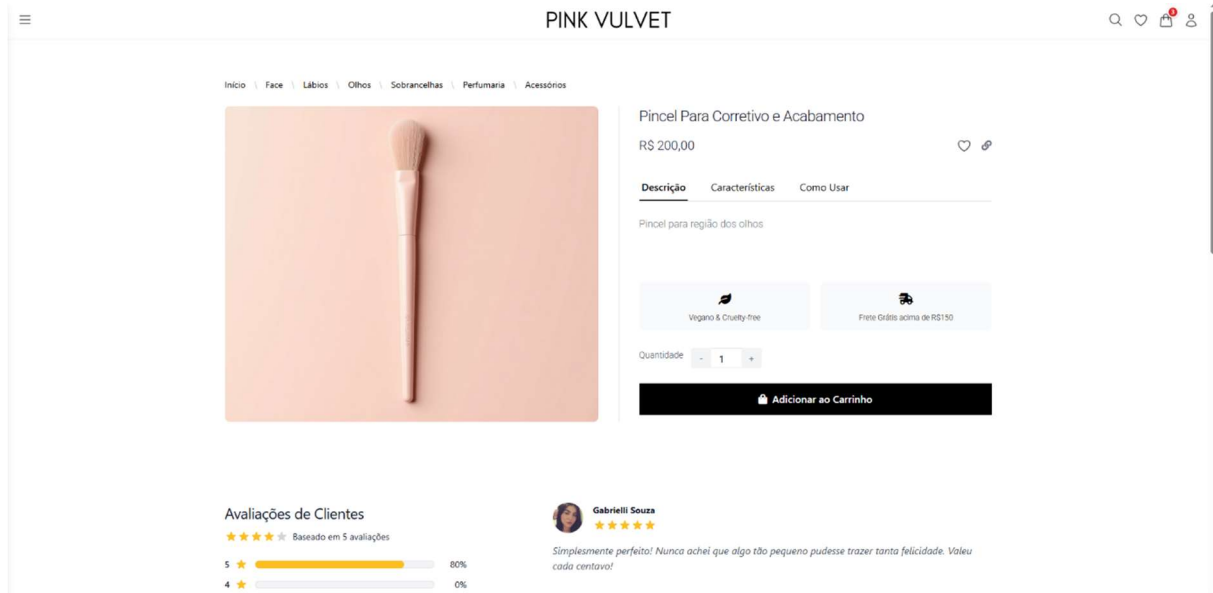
PINK VULVET

3

Início \ Face \ Lábios \ Olhos \ Sobrancelhas \ Perfumaria \ Acessórios

Pincel Para Corretivo e Acabamento

R$ 200,00

Descrição Características Como Usar

Pincel para região dos olhos

Vegano & Cruelty-free

Frete Grátis acima de R$150

Quantidade - 1 +

Adicionar ao Carrinho

Avaliações de Clientes

Baseado em 5 avaliações

5 80%

4 0%

Gabrielli Souza

Simplesmente perfeito! Nunca achei que algo tão pequeno pudesse trazer tanta felicidade. Valeu cada centavo!